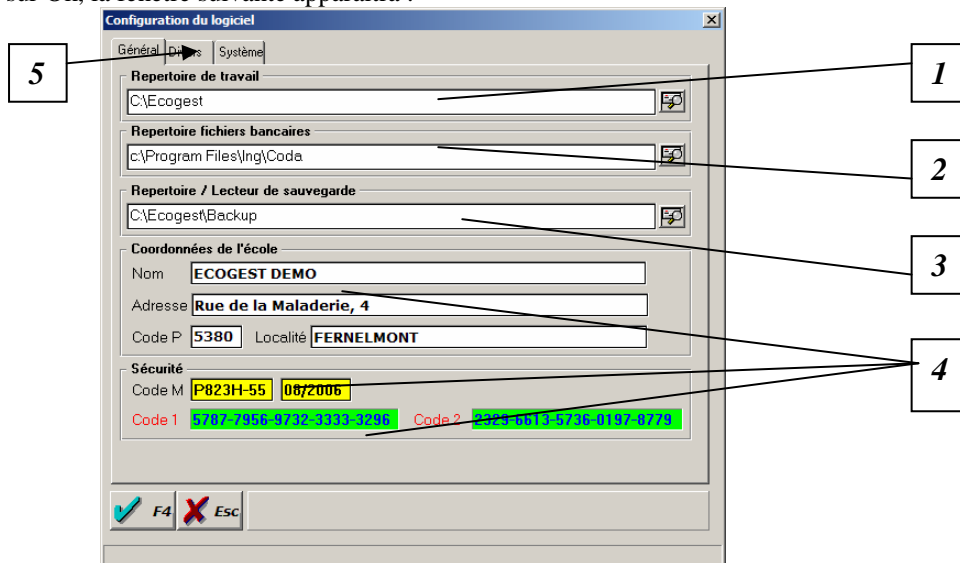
sur Ok, la fenêtre suivante apparaîtra :

Configuration du logiciel

5

Général Divers Système

Repertoire de travail

C:\Ecogest

1

Repertoire fichiers bancaires

c:\Program Files\Ing\Coda

2

Repertoire / Lecteur de sauvegarde

C:\Ecogest\Backup

3

Coordonnées de l'école

Nom ECOGEST DEMO

Adresse Rue de la Maladerie, 4

Code P 5380 Localité FERNELMONT

Sécurité

Code M P823H-55 08/2006

4

Code 1 5787-7956-9732-3333-3296 Code 2 2329-6613-5736-0197-8779

F4 Esc